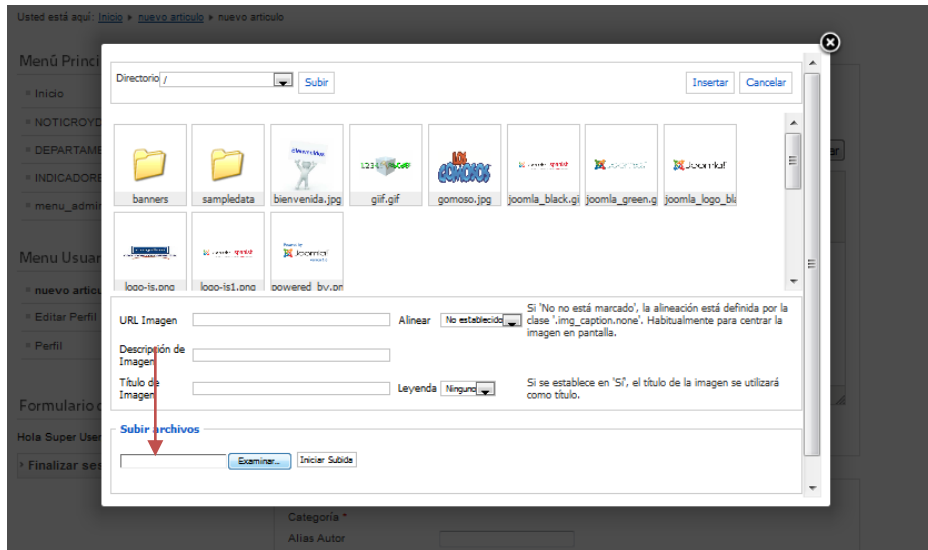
Usted está aquí: Inicio ▸ nuevo articulo ▸ nuevo articulo

Menú Princi

Inicio
NOTICIOYD
DEPARTAME
INDICADORE
menu_admi

Menu Usuar

nuevo articu
Editar Perfil
Perfil

Formulario d

Hola Super User
Finalizar ses

Directorio /
Subir
Insertar
Cancelar

banners
sampledata
bienvenida.jpg
gif.gif
gomoso.jpg
joomla_black.gi
joomla_green.g
joomla_logo_bl
logo-is.png
logo-is1.png
powered_by.pn

URL Imagen
Alinear
No establecido
Si 'No no está marcado', la alineación está definida por la clase '.img_caption.none'. Habitualmente para centrar la imagen en pantalla.
Descripción de Imagen
Título de Imagen
Leyenda
Ninguno
Si se establece en 'Si', el título de la imagen se utilizará como título.

Subir archivos
Examinar...
Iniciar Subida

Categoría *
Alias Autor